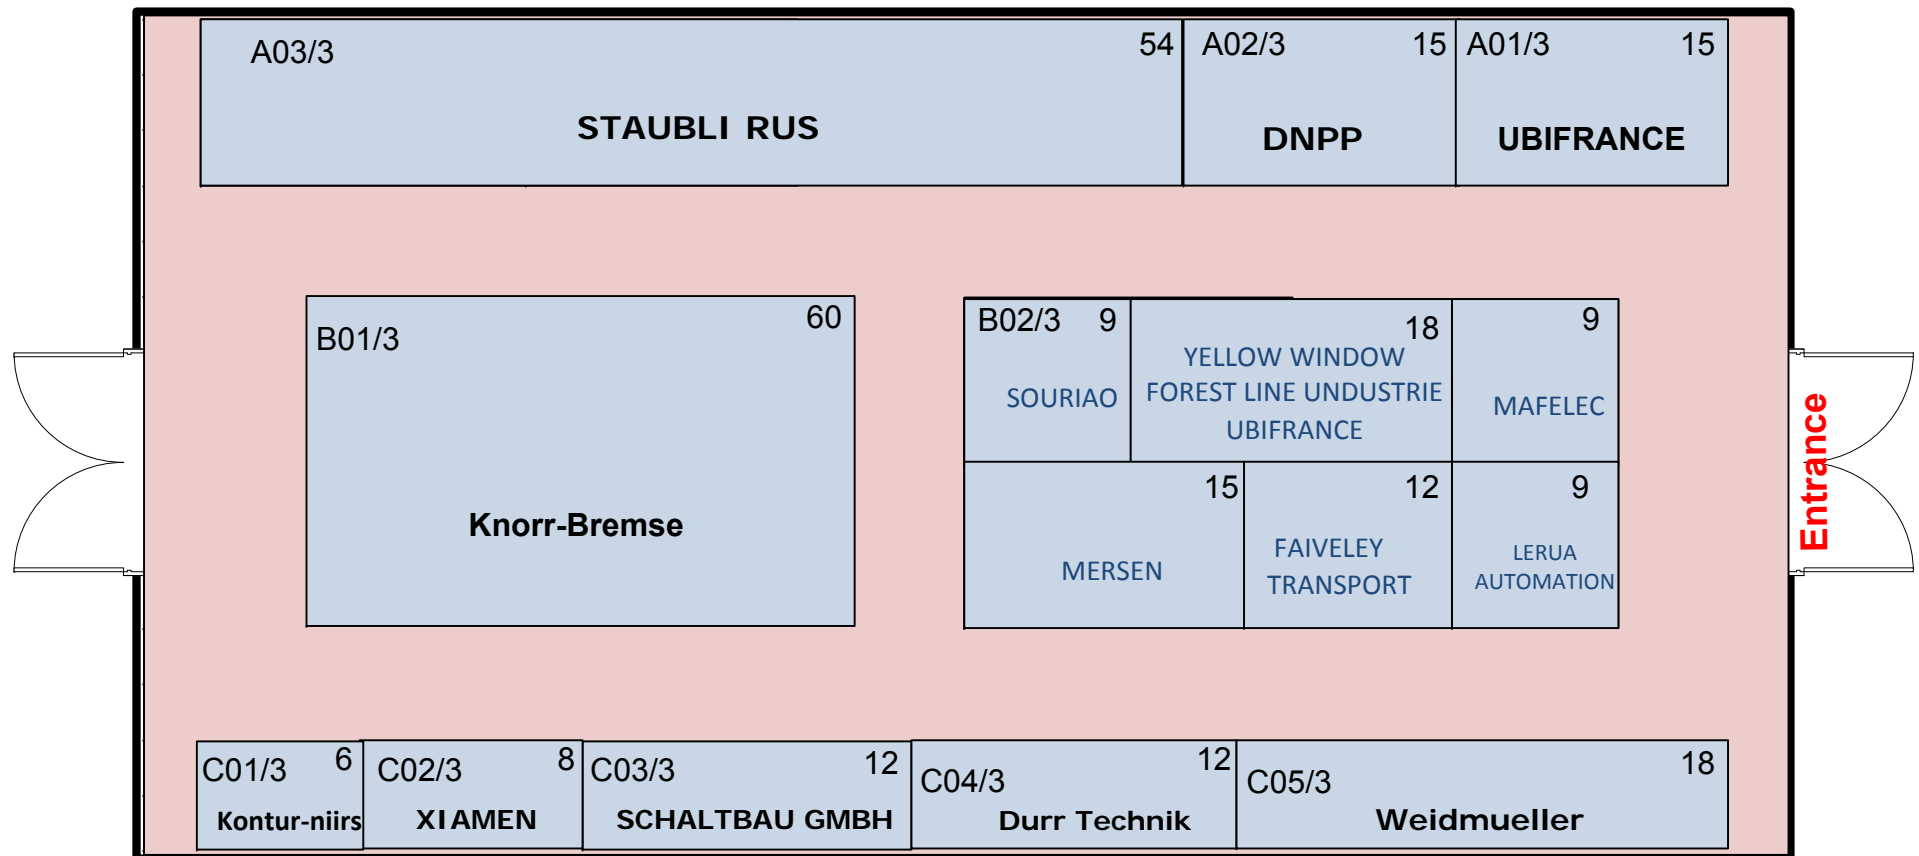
A03/3
54
STAUBLI RUS

A02/3
15
DNPP

A01/3
15
UBIFRANCE

B01/3
60
Knorr-Bremse

B02/3
9
SOURIAO

18
YELLOW WINDOW
FOREST LINE UNDUSTRIE
UBIFRANCE

9
MAFELEC

15
MERSEN

12
FAIVELEY
TRANSPORT

9
LERUA
AUTOMATION

Entrance

C01/3
6
Kontur-niirs

C02/3
8
XIAMEN

C03/3
12
SCHALTBAU GMBH

C04/3
12
Durr Technik

C05/3
18
Weidmueller